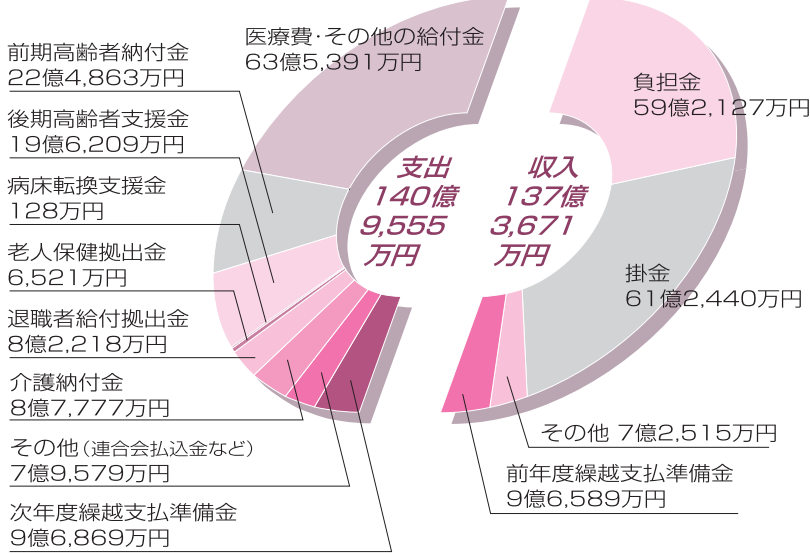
医療費·その他の給付金
63億5,391万円

前期高齢者納付金
22億4,863万円

後期高齢者支援金
19億6,209万円

病床転換支援金
128万円

老人保健拠出金
6,521万円

退職者給付拠出金
8億2,218万円

介護納付金
8億7,777万円

その他（連合会払込金など）
7億9,579万円

次年度繰越支払準備金
9億6,869万円

支出
140億
9,555
万円

収入
137億
3,671
万円

負担金
59億2,127万円

掛金
61億2,440万円

その他 7億2,515万円

前年度繰越支払準備金
9億6,589万円